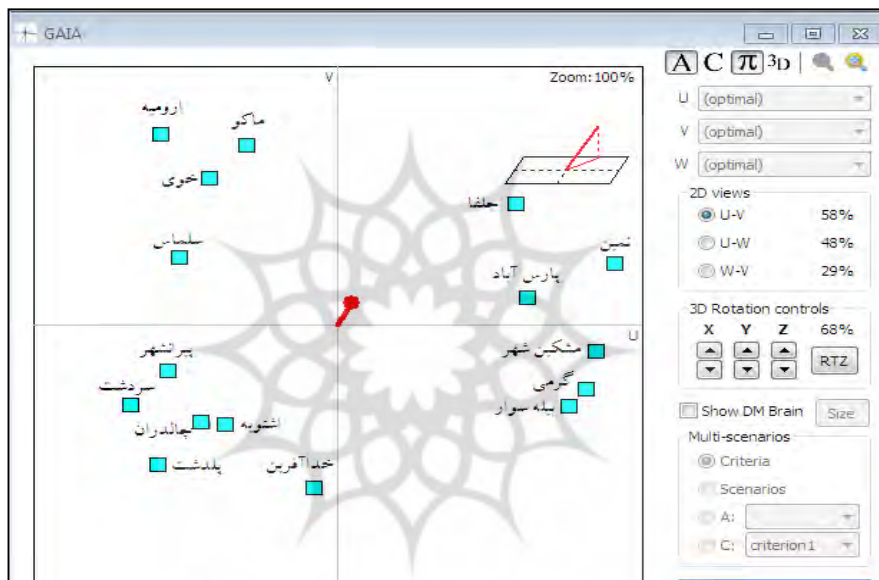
GAIA

V
Zoom: 100%

ارومیه
ماکو
خوی
جلفا
سلماس
نمین
پارس آباد
U
پیرانشهر
مشکین شهر
سردشت
گرمی
بیله سوار
اشنویه
چالدران
پلدشت
خداآفرین

A C π 3D

U (optimal)
V (optimal)
W (optimal)

2D views
U-V 58%
U-W 48%
W-V 29%

3D Rotation controls
X Y Z 68%
RTZ

Show DM Brain
Size

Multi-scenarios
Criteria
Scenarios
A:
C: criterion1